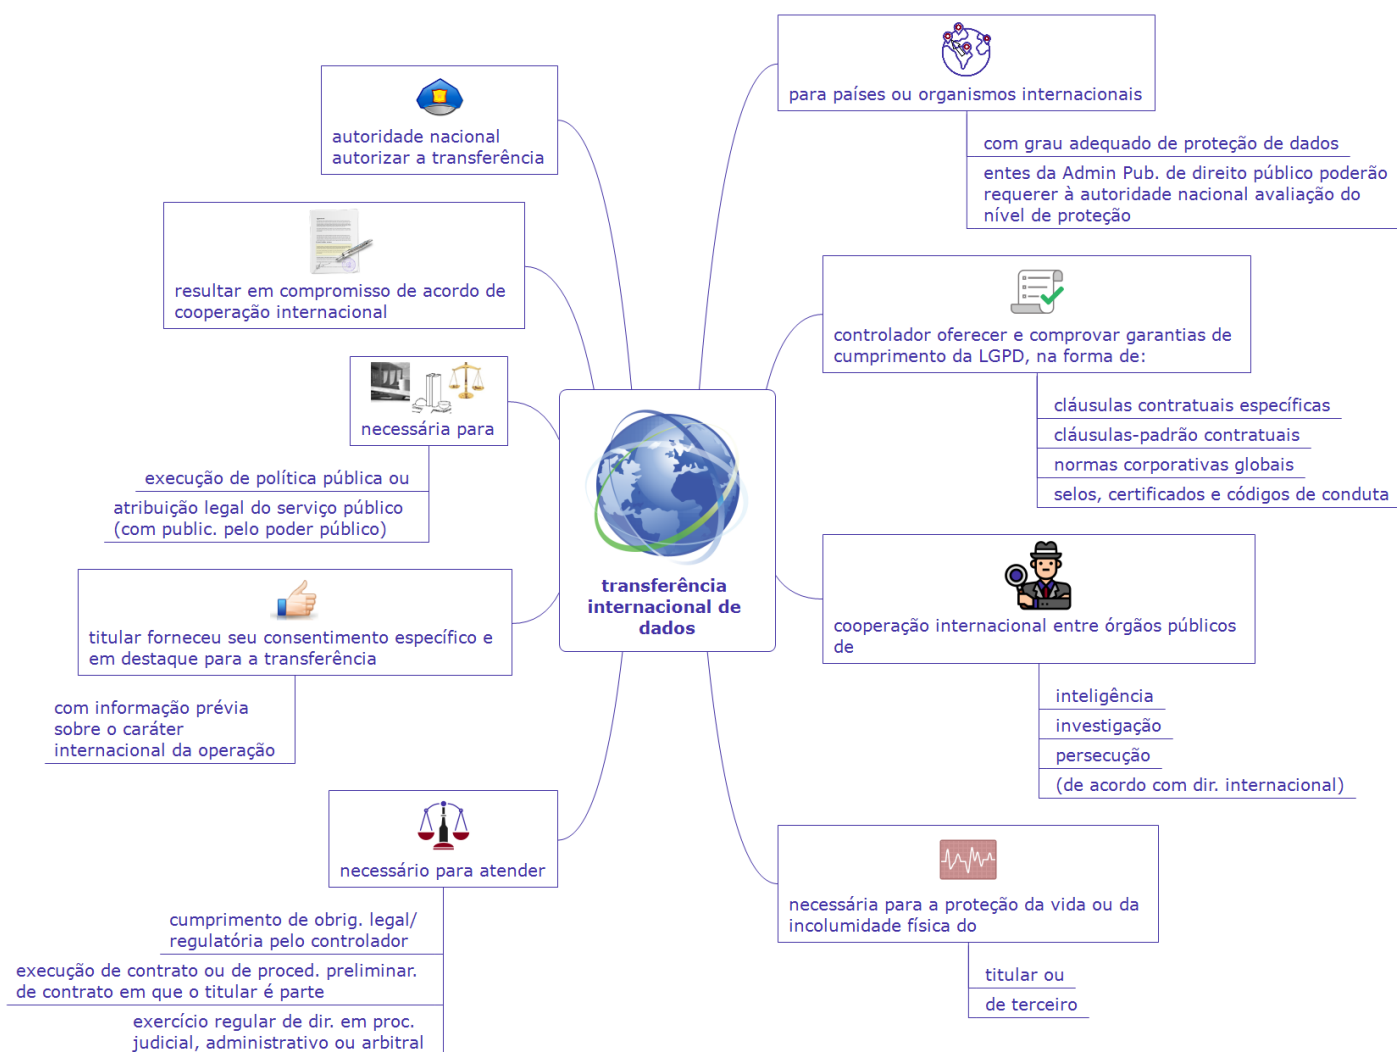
transferência internacional de dados

para países ou organismos internacionais

com grau adequado de proteção de dados

entes da Admin Pub. de direito público poderão requerer à autoridade nacional avaliação do nível de proteção

controlador oferecer e comprovar garantias de cumprimento da LGPD, na forma de:

cláusulas contratuais específicas

cláusulas-padrão contratuais

normas corporativas globais

selos, certificados e códigos de conduta

cooperação internacional entre órgãos públicos de

inteligência

investigação

persecução

(de acordo com dir. internacional)

necessária para a proteção da vida ou da incolumidade física do

titular ou

de terceiro

autoridade nacional autorizar a transferência

resultar em compromisso de acordo de cooperação internacional

necessária para

execução de política pública ou

atribuição legal do serviço público (com public. pelo poder público)

titular forneceu seu consentimento específico e em destaque para a transferência

com informação prévia sobre o caráter internacional da operação

necessário para atender

cumprimento de obrig. legal/ regulatória pelo controlador

execução de contrato ou de proced. preliminar. de contrato em que o titular é parte

exercício regular de dir. em proc. judicial, administrativo ou arbitral